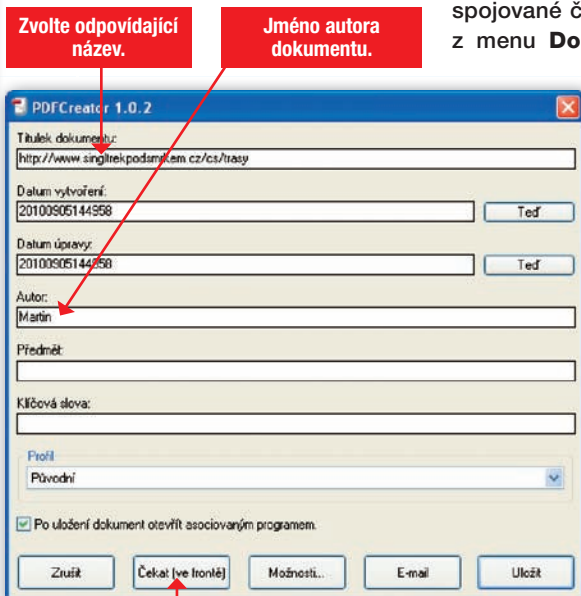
Zvolte odpovídající název.

Jméno autora dokumentu.

spojované č z menu Do

PDFCreator 1.0.2

Titulek dokumentu:
http://www.singltrekpodsmrkem.cz/cs/trasy

Datum vytvoření:
20100905144958
Teď

Datum úpravy:
20100905144958
Teď

Autor:
Martin

Předmět:

Klíčová slova:

Profil
Původní

Po uložení dokument otevřít asociovaným programem.

Zrušit
Čekat (ve frontě)
Možnosti...
E-mail
Uložit